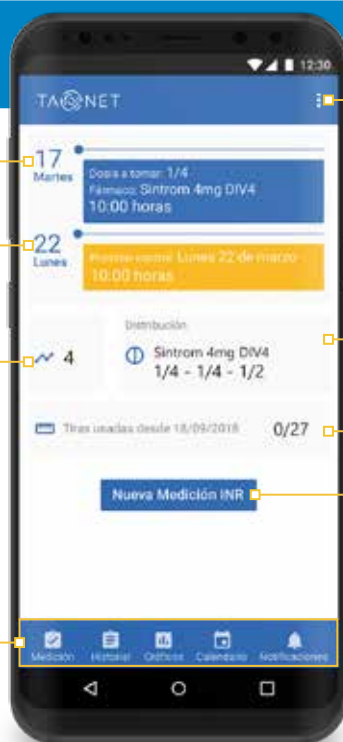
12:30

TAONET

17
Martes

Dosis a tomar: 1/4
Fármaco: Sintrom 4mg DIV4
10:00 horas

22
Lunes

Próximo control: Lunes 22 de marzo
10:00 horas

4

Distribución
Sintrom 4mg DIV4
1/4 - 1/4 - 1/2

Tiras usadas desde 18/09/2018
0/27

Nueva Medición INR

Medición Historial Gráficos Calendario Notificaciones